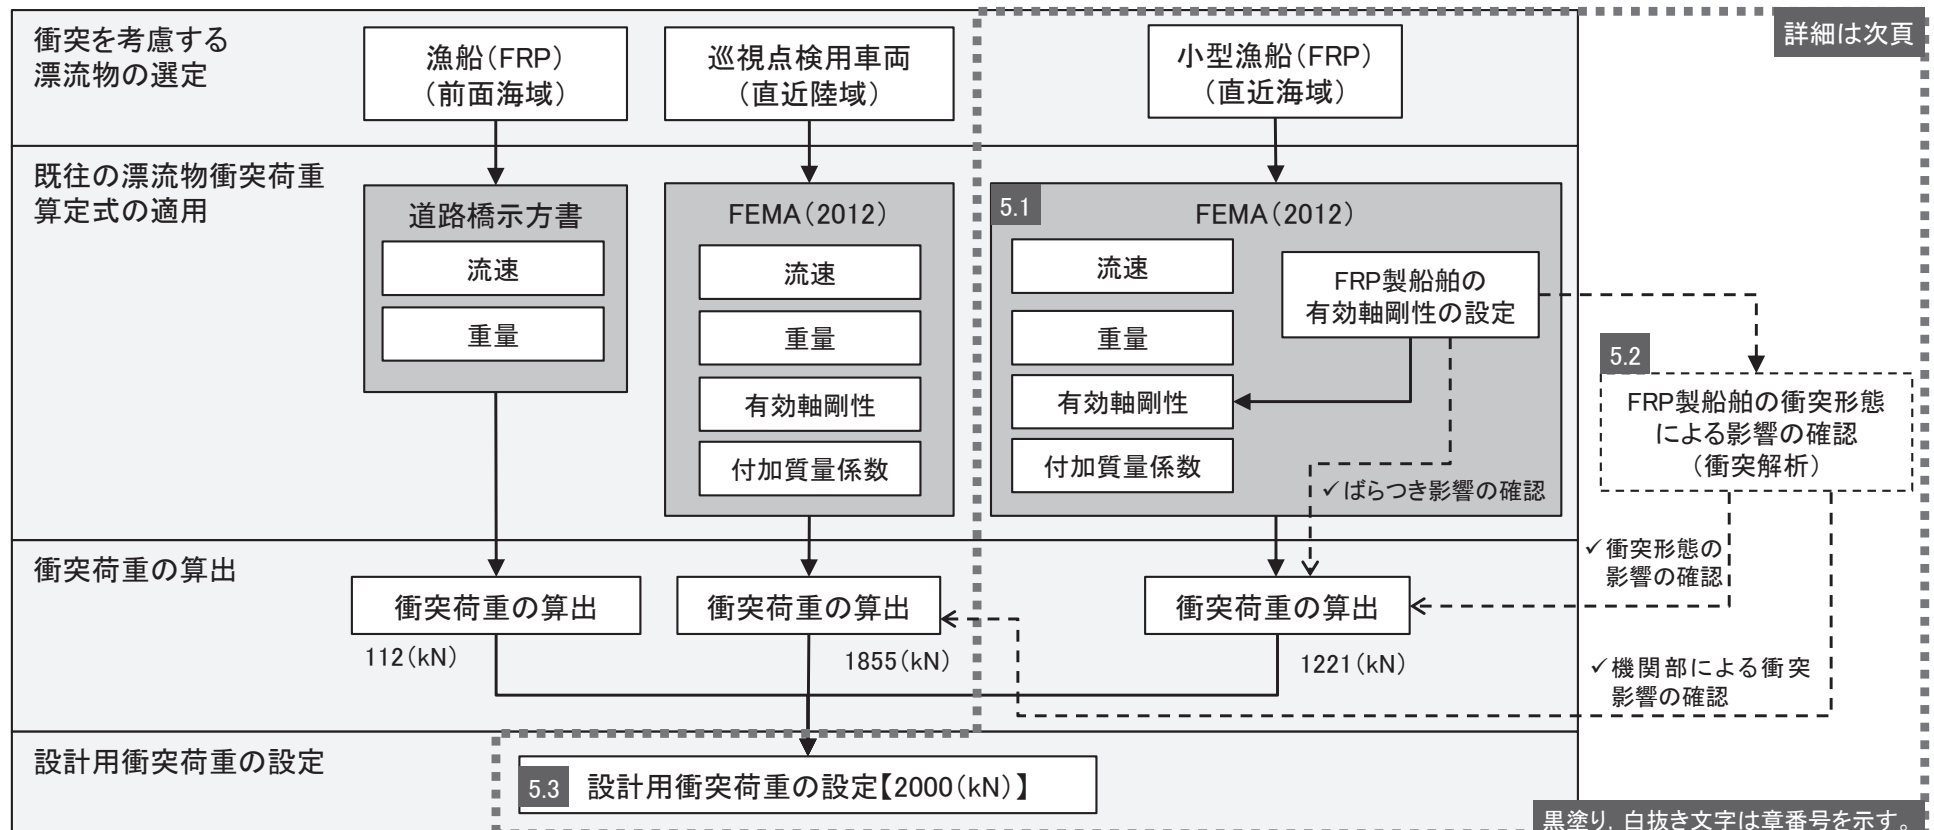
詳細は次頁

衝突を考慮する漂流物の選定

漁船(FRP)
(前面海域)

巡視点検用車両
(直近陸域)

小型漁船(FRP)
(直近海域)

既往の漂流物衝突荷重算定式の適用

道路橋示方書

流速

重量

FEMA(2012)

流速

重量

有効軸剛性

付加質量係数

5.1

FEMA(2012)

流速

FRP製船舶の有効軸剛性の設定

重量

有効軸剛性

付加質量係数

✓ばらつき影響の確認

5.2

FRP製船舶の衝突形態による影響の確認
(衝突解析)

衝突荷重の算出

衝突荷重の算出

112(kN)

衝突荷重の算出

1855(kN)

衝突荷重の算出

1221(kN)

✓衝突形態の影響の確認

✓機関部による衝突影響の確認

設計用衝突荷重の設定

5.3 設計用衝突荷重の設定【2000(kN)】

黒塗り, 白抜き文字は章番号を示す。